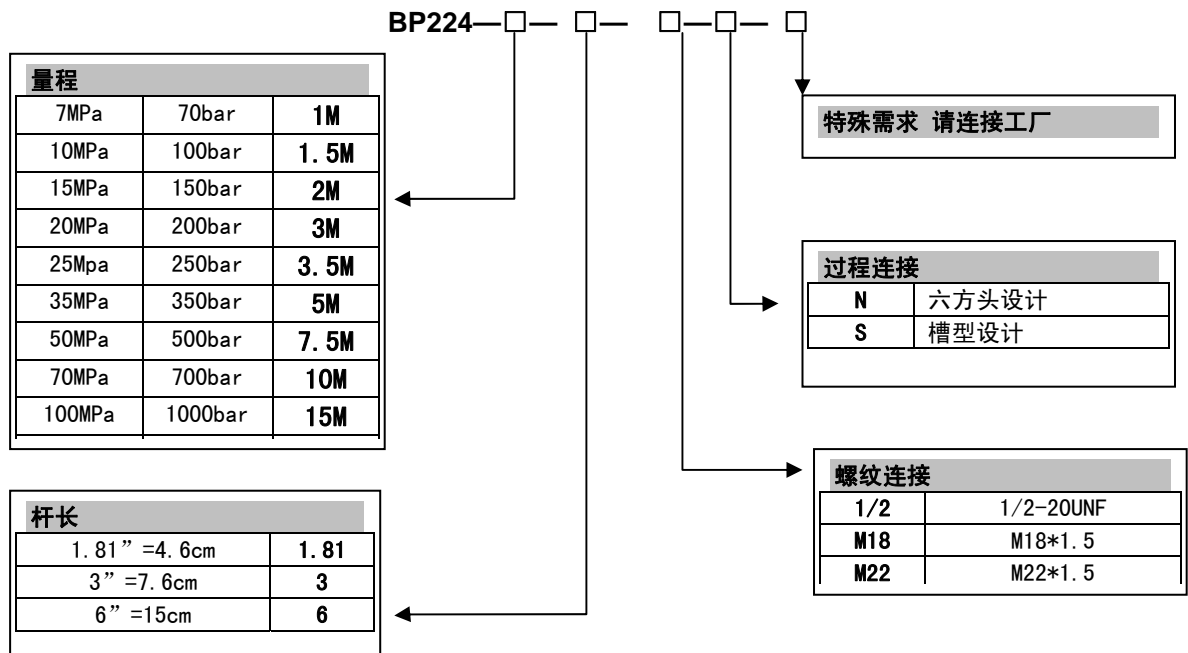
BP224—□— □— □—□— □

量程

| 7MPa | 70bar | 1M |
|---|---|---|
| 10MPa | 100bar | 1.5M |
| 15MPa | 150bar | 2M |
| 20MPa | 200bar | 3M |
| 25Mpa | 250bar | 3.5M |
| 35MPa | 350bar | 5M |
| 50MPa | 500bar | 7.5M |
| 70MPa | 700bar | 10M |
| 100MPa | 1000bar | 15M |

特殊需求 请连接工厂

过程连接

| N | 六方头设计 |
|---|---|
| S | 槽型设计 |

杆长

| 1.81”=4.6cm | 1.81 |
|---|---|
| 3”=7.6cm | 3 |
| 6”=15cm | 6 |

螺纹连接

| 1/2 | 1/2-20UNF |
|---|---|
| M18 | M18*1.5 |
| M22 | M22*1.5 |